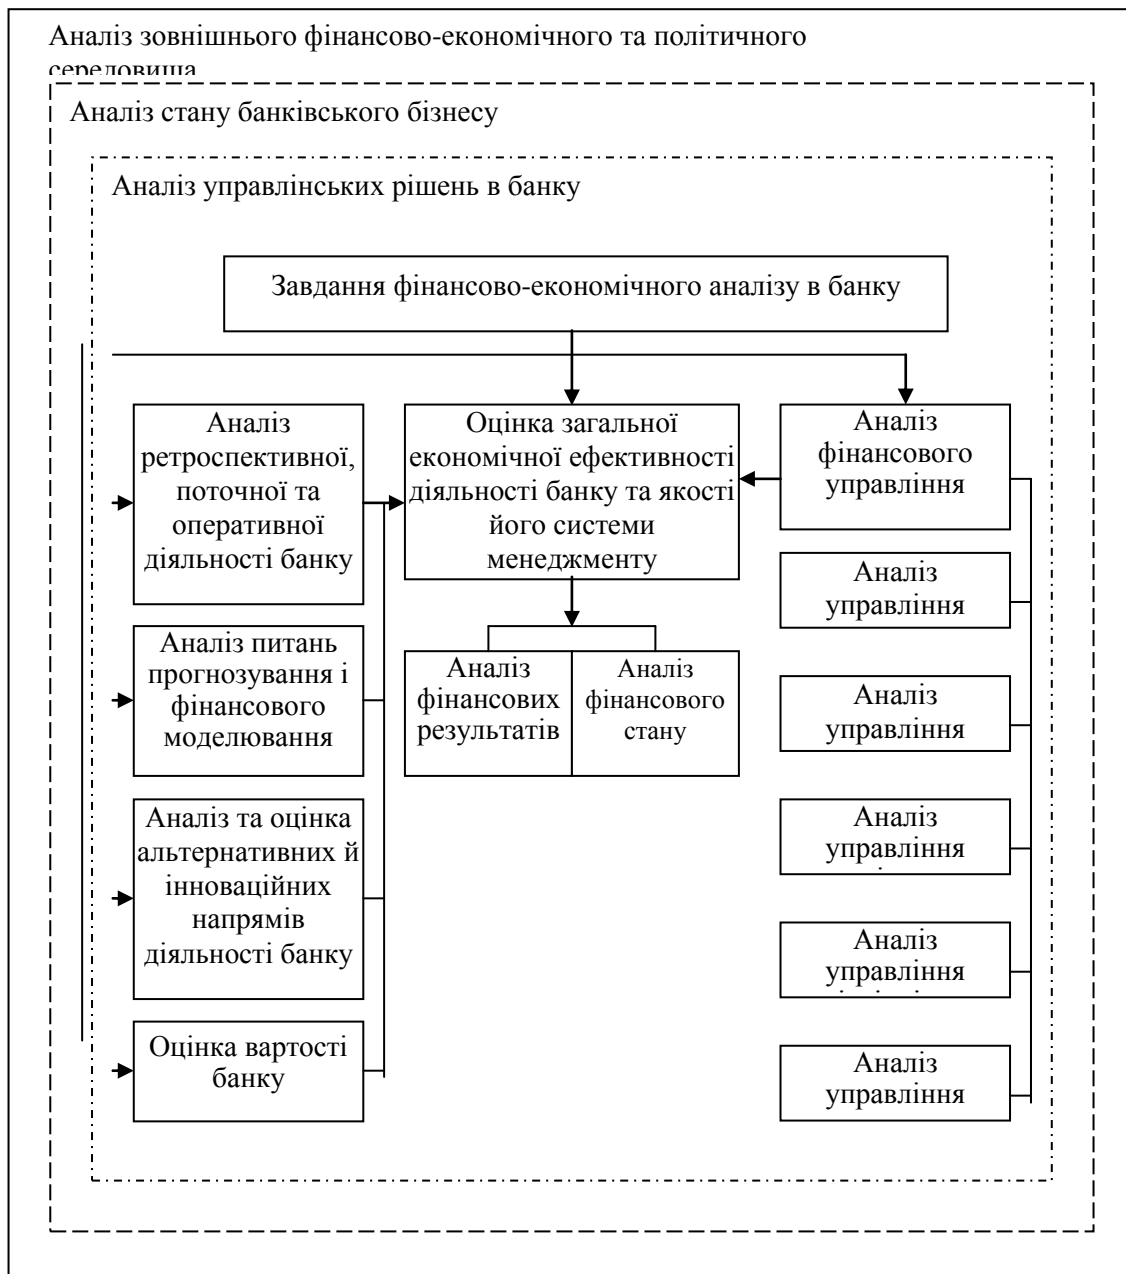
Аналіз зовнішнього фінансово-економічного та політичного середовища

Аналіз стану банківського бізнесу

Аналіз управлінських рішень в банку

Завдання фінансово-економічного аналізу в банку

Аналіз ретроспективної, поточної та оперативної діяльності банку

Оцінка загальної економічної ефективності діяльності банку та якості його системи менеджменту

Аналіз фінансового управління

Аналіз управління

Аналіз питань прогнозування і фінансового моделювання

Аналіз фінансових результатів

Аналіз фінансового стану

Аналіз управління

Аналіз та оцінка альтернативних й інноваційних напрямів діяльності банку

Аналіз управління

Аналіз управління

Оцінка вартості банку

Аналіз управління